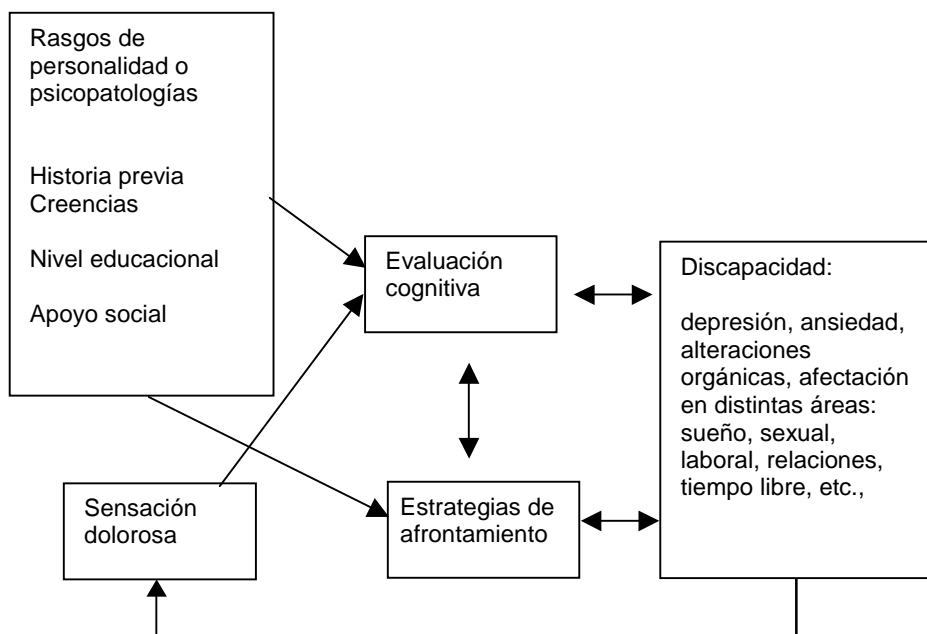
Rasgos de personalidad o psicopatologías

Historia previa
Creencias

Nivel educacional

Apoyo social

Evaluación cognitiva

Discapacidad:

depresión, ansiedad, alteraciones orgánicas, afectación en distintas áreas: sueño, sexual, laboral, relaciones, tiempo libre, etc.,

Sensación dolorosa

Estrategias de afrontamiento